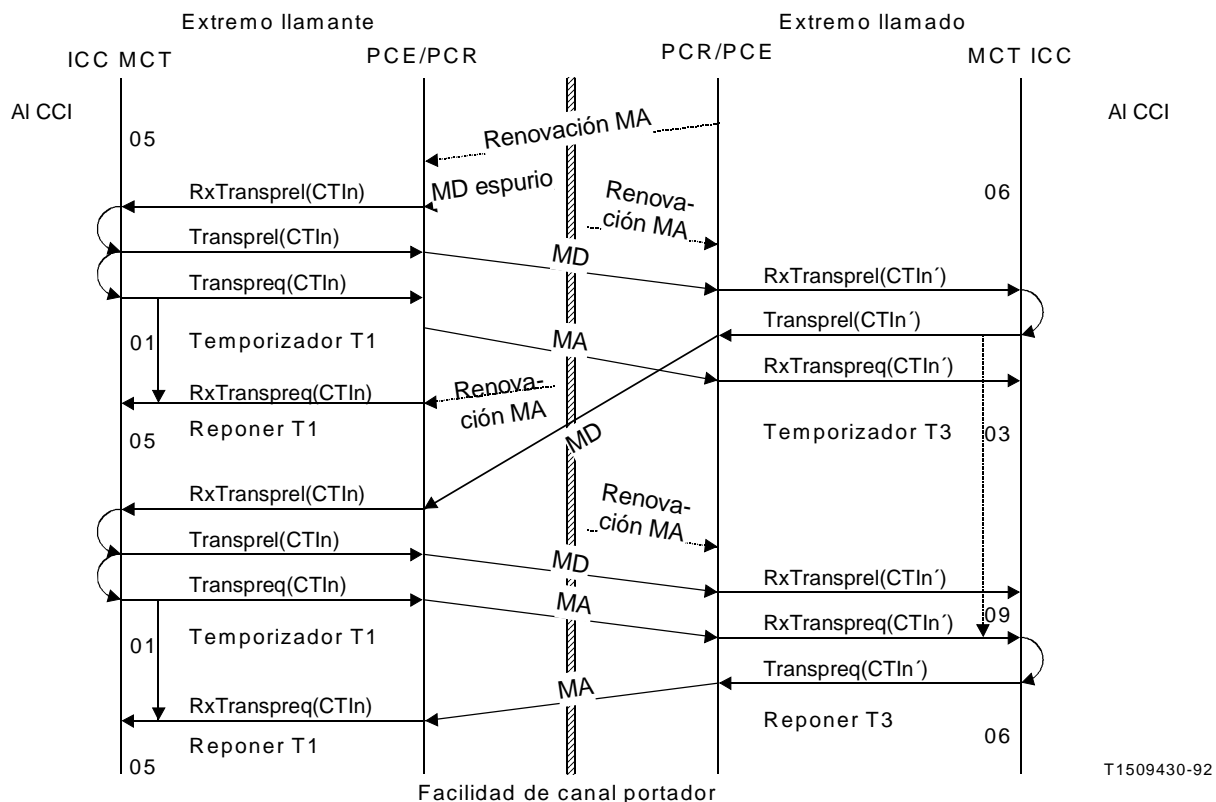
Extremo llamante

Extremo llamado

ICC MCT

PCE/PCR

PCR/PCE

MCT ICC

Al CCI

Al CCI

05

Renovación MA

RxTransprel(CTIn)

MD espurio

Renovación MA

06

Transprel(CTIn)

MD

Transpreq(CTIn)

RxTransprel(CTIn´)

01

Temporizador T1

MA

Transprel(CTIn´)

RxTranspreq(CTIn´)

RxTranspreq(CTIn)

Renovación MA

05

Reponer T1

MD

Temporizador T3

03

RxTransprel(CTIn)

Renovación MA

Transprel(CTIn)

MD

RxTransprel(CTIn´)

Transpreq(CTIn)

MA

09

01

Temporizador T1

RxTranspreq(CTIn´)

Transpreq(CTIn´)

MA

RxTranspreq(CTIn)

Reponer T3

Reponer T1

06

05

T1509430-92

Facilidad de canal portador